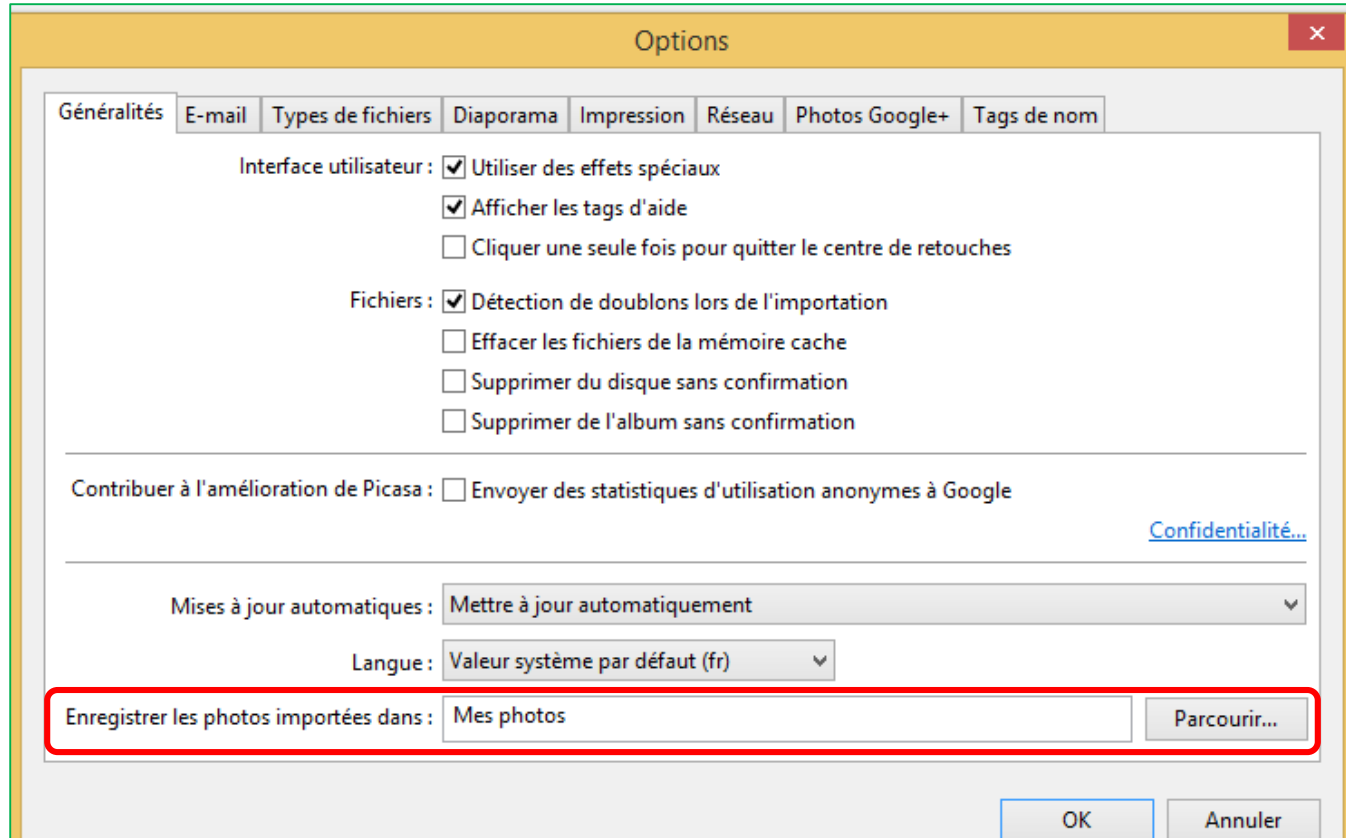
Options

Généralités | E-mail | Types de fichiers | Diaporama | Impression | Réseau | Photos Google+ | Tags de nom

Interface utilisateur : Utiliser des effets spéciaux
Afficher les tags d'aide
Cliquer une seule fois pour quitter le centre de retouches

Fichiers : Détection de doublons lors de l'importation
Effacer les fichiers de la mémoire cache
Supprimer du disque sans confirmation
Supprimer de l'album sans confirmation

Contribuer à l'amélioration de Picasa : Envoyer des statistiques d'utilisation anonymes à Google

Confidentialité...

Mises à jour automatiques : Mettre à jour automatiquement

Langue : Valeur système par défaut (fr)

Enregistrer les photos importées dans : Mes photos
Parcourir...

OK
Annuler